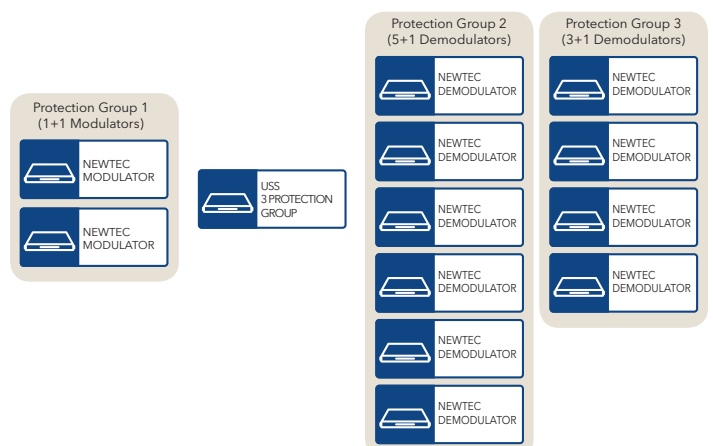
Protection Group 1
(1+1 Modulators)

NEWTEC
MODULATOR

NEWTEC
MODULATOR

USS
3 PROTECTION
GROUP

Protection Group 2
(5+1 Demodulators)

NEWTEC
DEMODULATOR

NEWTEC
DEMODULATOR

NEWTEC
DEMODULATOR

NEWTEC
DEMODULATOR

NEWTEC
DEMODULATOR

NEWTEC
DEMODULATOR

Protection Group 3
(3+1 Demodulators)

NEWTEC
DEMODULATOR

NEWTEC
DEMODULATOR

NEWTEC
DEMODULATOR

NEWTEC
DEMODULATOR